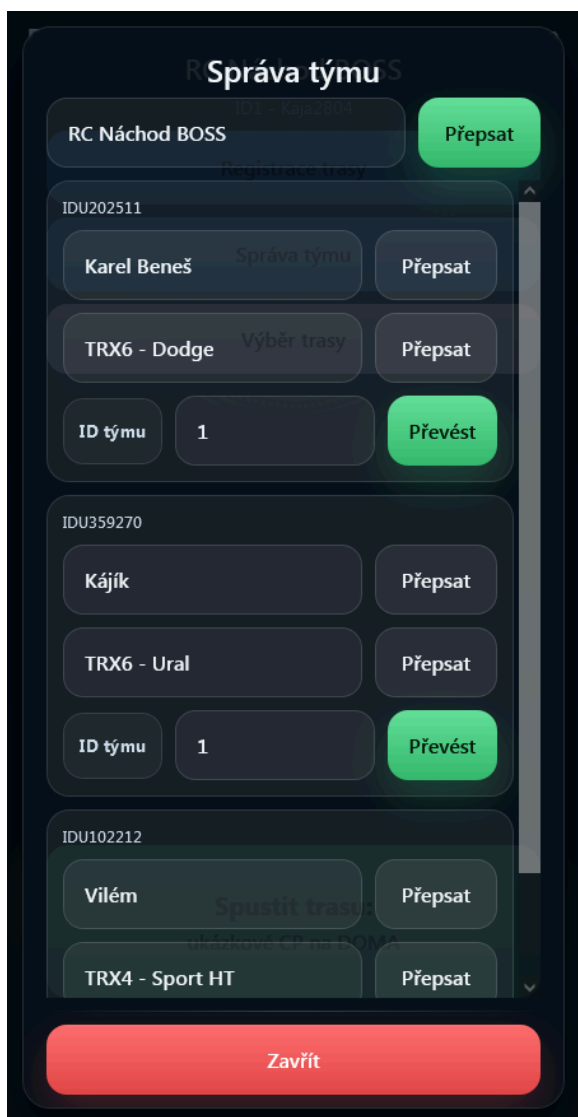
Správa týmu

RC Náchod BOSS

Přepsat

IDU202511

Karel Beneš

Přepsat

TRX6 - Dodge

Přepsat

ID týmu

1

Převést

IDU359270

Kájík

Přepsat

TRX6 - Ural

Přepsat

ID týmu

1

Převést

IDU102212

Vilém

Přepsat

TRX4 - Sport HT

Přepsat

Zavřít